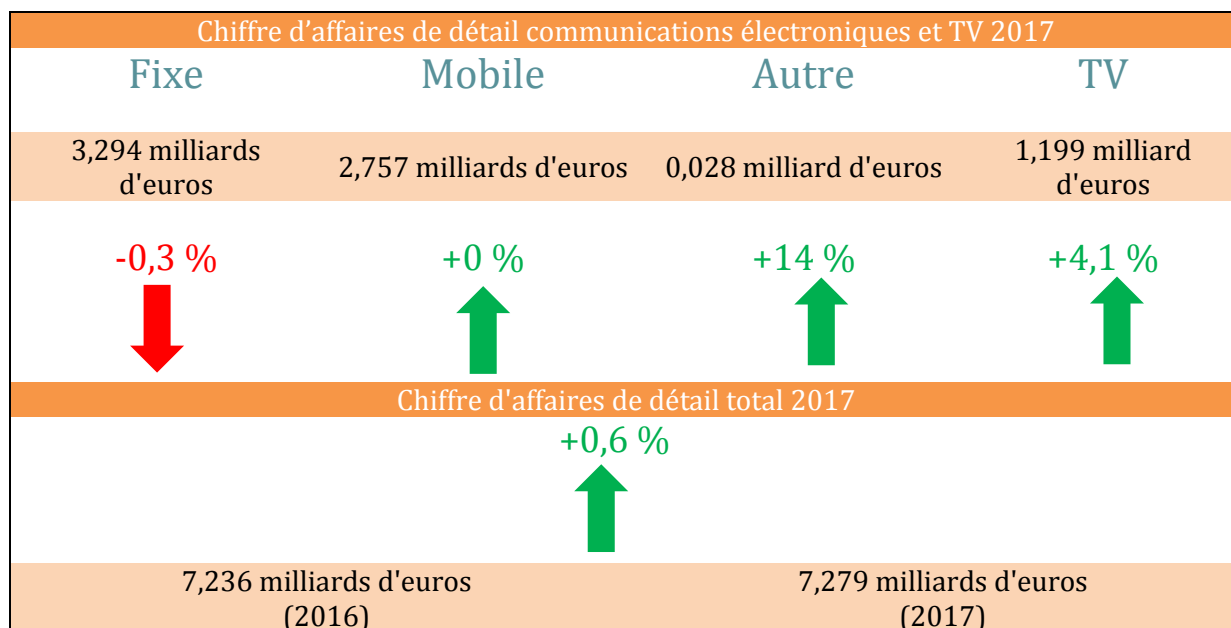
Chiffre d'affaires de détail communications électroniques et TV 2017

| Fixe | Mobile | Autre | TV |
|---|---|---|---|
| 3,294 milliards d'euros | 2,757 milliards d'euros | 0,028 milliard d'euros | 1,199 milliard d'euros |
| -0,3 % | +0 % | +14 % | +4,1 % |

Chiffre d'affaires de détail total 2017

+0,6 %

7,236 milliards d'euros (2016)

7,279 milliards d'euros (2017)